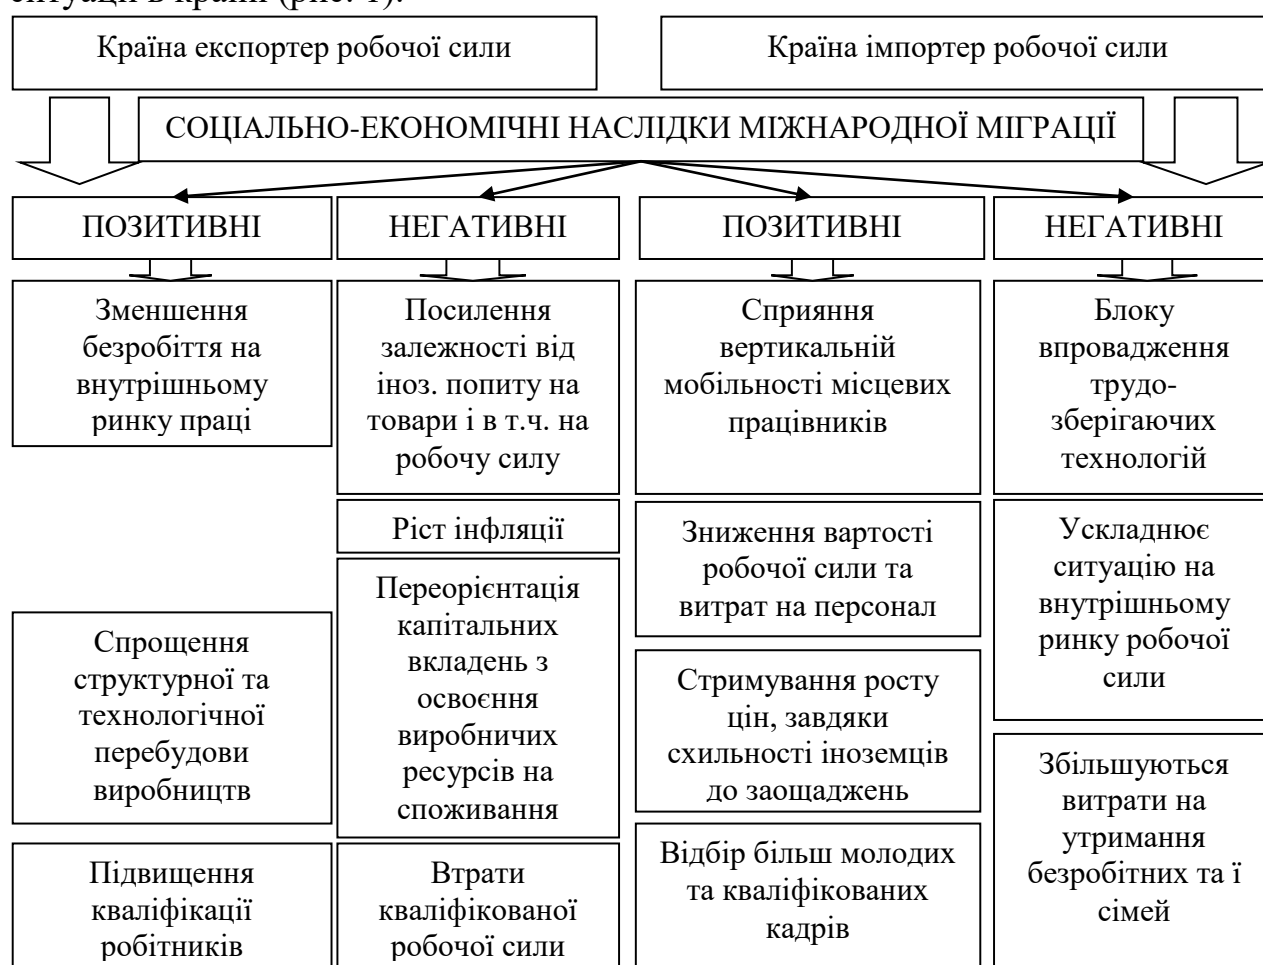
ситуації в країні (рис. 1).

Країна експортер робочої сили

Країна імпортер робочої сили

СОЦІАЛЬНО-ЕКОНОМІЧНІ НАСЛІДКИ МІЖНАРОДНОЇ МІГРАЦІЇ

ПОЗИТИВНІ

Зменшення безробіття на внутрішньому ринку праці

Спрощення структурної та технологічної перебудови виробництв

Підвищення кваліфікації робітників

НЕГАТИВНІ

Посилення залежності від іноз. попиту на товари і в т.ч. на робочу силу

Ріст інфляції

Переорієнтація капітальних вкладень з освоєння виробничих ресурсів на споживання

Втрати кваліфікованої робочої сили

ПОЗИТИВНІ

Сприяння вертикальній мобільності місцевих працівників

Зниження вартості робочої сили та витрат на персонал

Стримування росту цін, завдяки схильності іноземців до заощаджень

Відбір більш молодих та кваліфікованих кадрів

НЕГАТИВНІ

Блоку впровадження трудозберігаючих технологій

Ускладнює ситуацію на внутрішньому ринку робочої сили

Збільшуються витрати на утримання безробітних та ї сімей